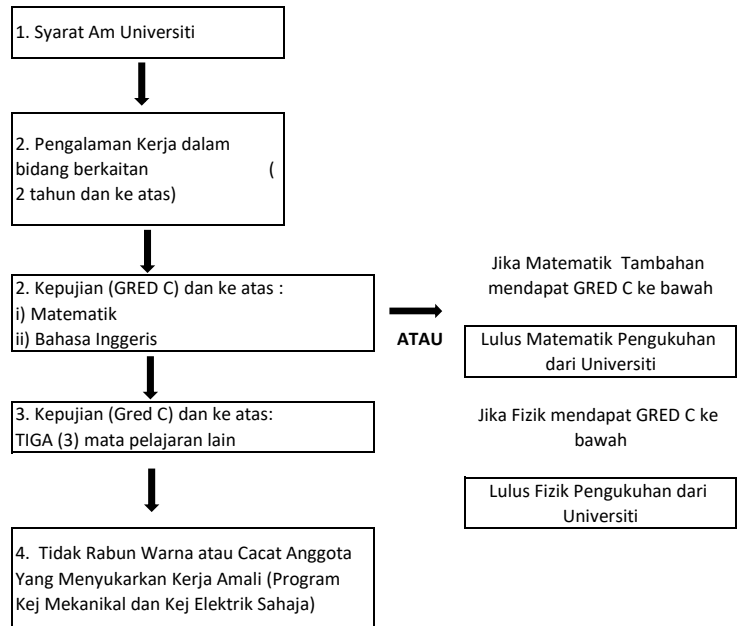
1. Syarat Am Universiti

2. Pengalaman Kerja dalam bidang berkaitan ( 2 tahun dan ke atas)

2. Kepujian (GRED C) dan ke atas :
i) Matematik
ii) Bahasa Inggeris

Jika Matematik Tambahan mendapat GRED C ke bawah

ATAU

Lulus Matematik Pengukuhan dari Universiti

3. Kepujian (Gred C) dan ke atas:
TIGA (3) mata pelajaran lain

Jika Fizik mendapat GRED C ke bawah

Lulus Fizik Pengukuhan dari Universiti

4. Tidak Rabun Warna atau Cacat Anggota Yang Menyukarkan Kerja Amali (Program Kej Mekanikal dan Kej Elektrik Sahaja)